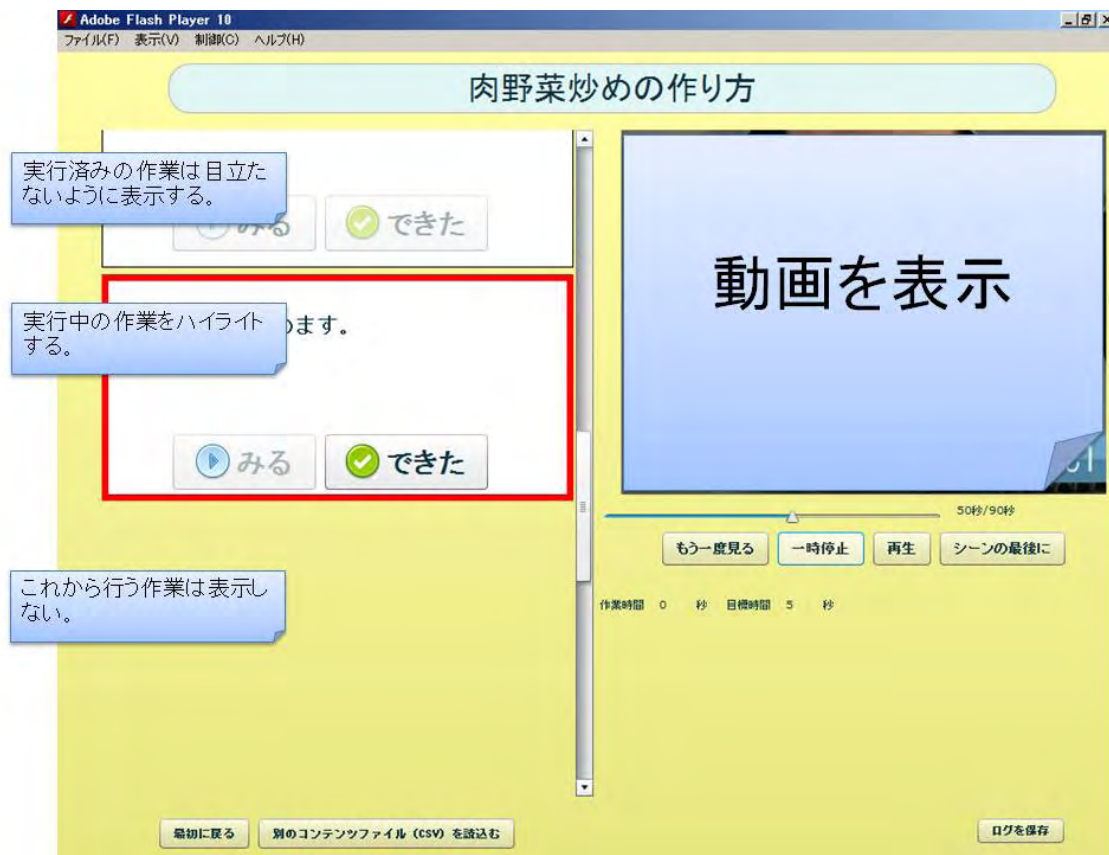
Adobe Flash Player 10
ファイル(F) 表示(V) 制御(C) ヘルプ(H)

肉野菜炒めの作り方

実行済みの作業は目立たないように表示する。

みる
できた

実行中の作業をハイライトする。

ます。

みる
できた

これから行う作業は表示しない。

動画を表示

50秒/90秒

もう一度見る
一時停止
再生
シーンの最後に

作業時間 0 秒 目標時間 5 秒

最初に戻る
別のコンテンツファイル（CSV）を読込む
ログを保存